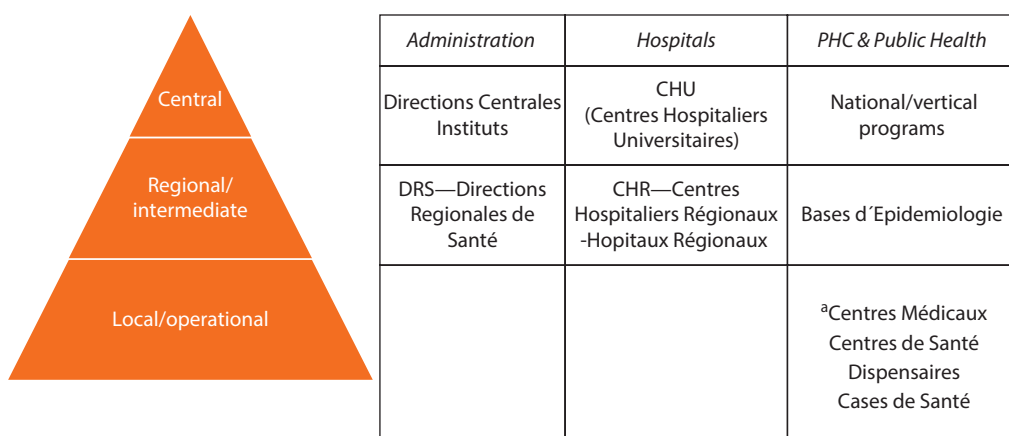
Central

Regional/ intermediate

Local/operational

| *Administration* | *Hospitals* | *PHC & Public Health* |
|---|---|---|
| Directions Centrales Instituts | CHU (Centres Hospitaliers Universitaires) | National/vertical programs |
| DRS—Directions Regionales de Santé | CHR—Centres Hospitaliers Régionaux -Hopitaux Régionaux | Bases d´Epidemiologie |
| | | $^a$Centres Médicaux Centres de Santé Dispensaires Cases de Santé |